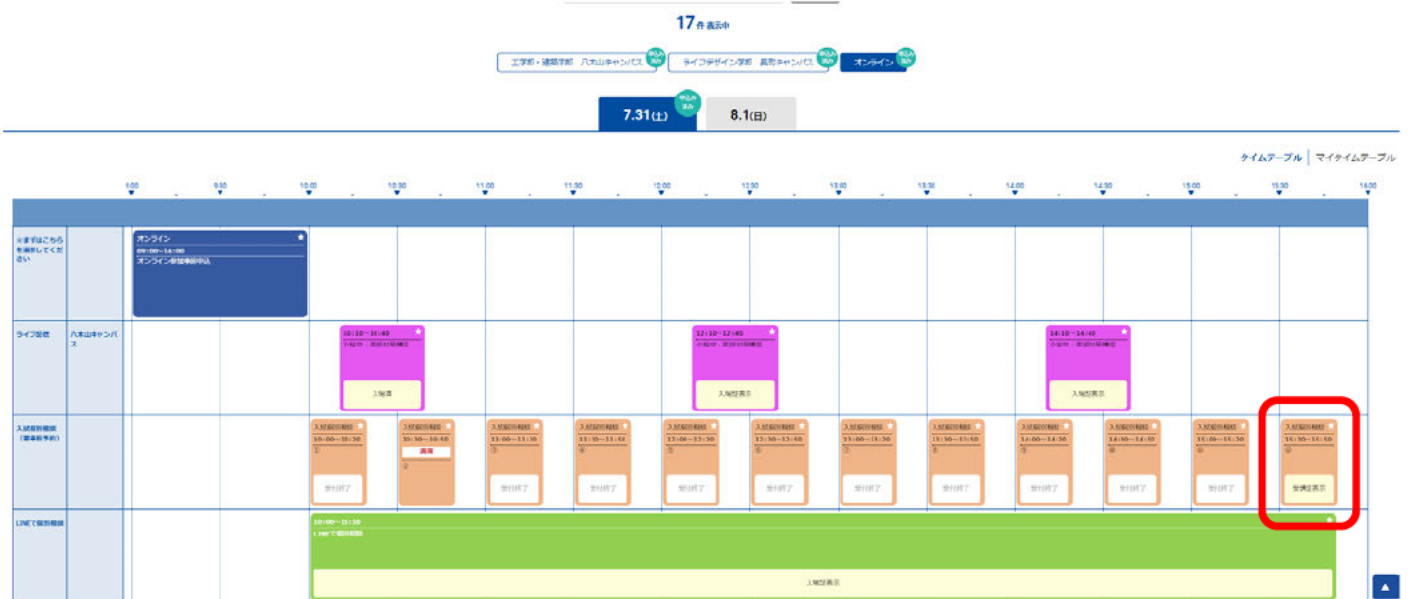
17件表示中

工学部・建築学部 八木山キャンパス 申込み済み
ライフデザイン学部 長町キャンパス 申込み済み
オンライン 申込み済み

7.31(土) 申込み済み
8.1(日)

タイムテーブル | マイタイムテーブル

9:00
9:30
10:00
10:30
11:00
11:30
12:00
12:30
13:00
13:30
14:00
14:30
15:00
15:30
16:00

※まずはこちらを確認してください

オンライン
09:00～16:00
オンライン参加準備中込

ライブ配信 八木山キャンパス

10:20～10:40
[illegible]
入場済

12:20～12:40
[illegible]
入場証表示

14:20～14:40
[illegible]
入場証表示

入試個別相談（要事前予約）

入試個別相談
10:00～10:30
①
受付終了

入試個別相談
10:30～10:40
満席
②

入試個別相談
11:00～11:30
③
受付終了

入試個別相談
11:30～11:40
④
受付終了

入試個別相談
12:00～12:30
⑤
受付終了

入試個別相談
12:30～12:40
⑥
受付終了

入試個別相談
13:00～13:30
⑦
受付終了

入試個別相談
13:30～13:40
⑧
受付終了

入試個別相談
14:00～14:30
⑨
受付終了

入試個別相談
14:30～14:40
⑩
受付終了

入試個別相談
15:00～15:30
⑪
受付終了

入試個別相談
15:30～15:40
⑫
受講証表示

LINEで個別相談

10:00～15:30
LINEで個別相談
入場証表示